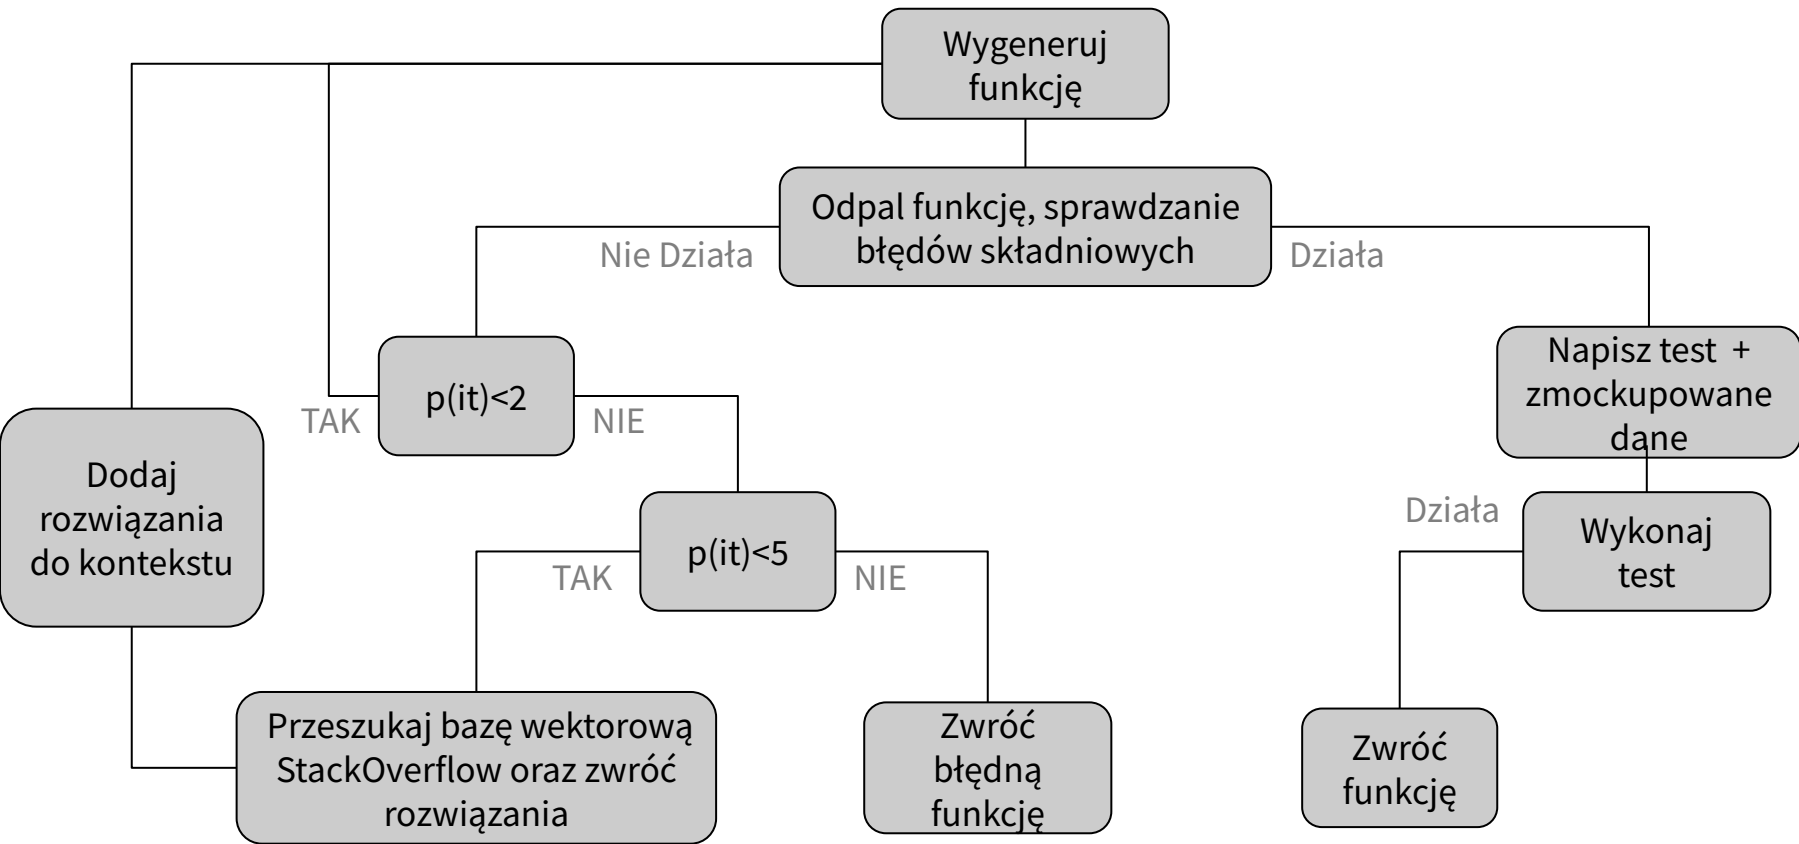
Wygeneruj funkcję

Odpal funkcję, sprawdzanie błędów składniowych

Nie Działa

Działa

p(it)<2

TAK

NIE

Napisz test + zmockupowane dane

Dodaj rozwiązania do kontekstu

p(it)<5

TAK

NIE

Działa

Wykonaj test

Przeszukaj bazę wektorową StackOverflow oraz zwróć rozwiązania

Zwróć błędną funkcję

Zwróć funkcję